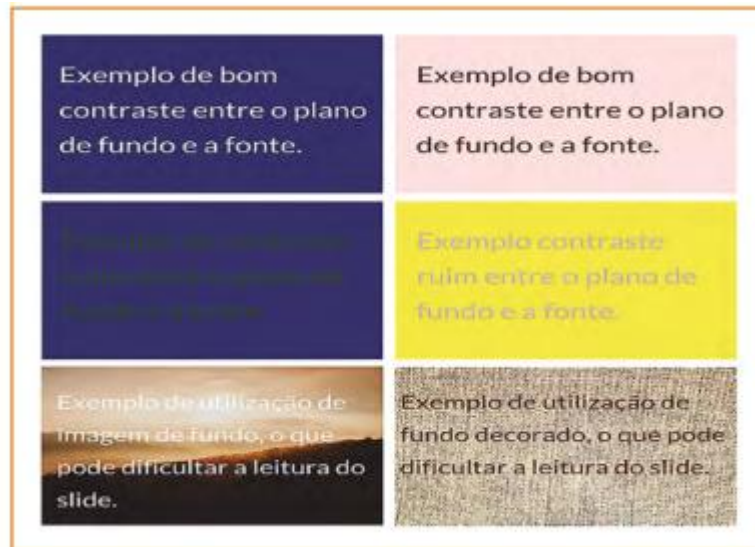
Exemplo de bom contraste entre o plano de fundo e a fonte.

Exemplo de bom contraste entre o plano de fundo e a fonte.

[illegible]

Exemplo contraste ruim entre o plano de fundo e a fonte.

Exemplo de utilização de imagem de fundo, o que pode dificultar a leitura do slide.

Exemplo de utilização de fundo decorado, o que pode dificultar a leitura do slide.